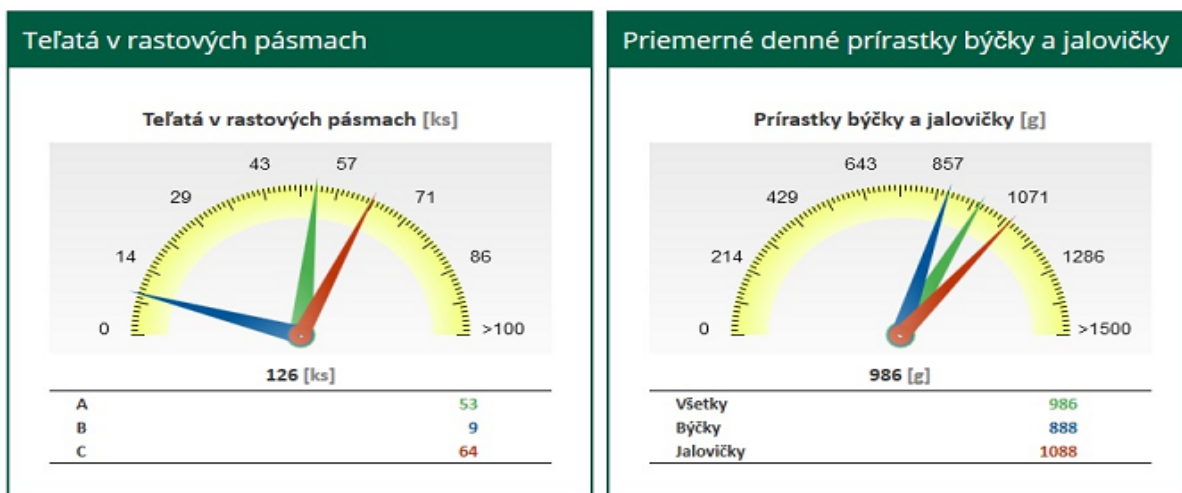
Teľatá v rastových pásmach

Teľatá v rastových pásmach [ks]

0
14
29
43
57
71
86
>100

126 [ks]

| | |
|---|---|
| A | 53 |
| B | 9 |
| C | 64 |

Priemerné denné prírastky býčky a jalovičky

Prírastky býčky a jalovičky [g]

0
214
429
643
857
1071
1286
>1500

986 [g]

| | |
|---|---|
| Všetky | 986 |
| Býčky | 888 |
| Jalovičky | 1088 |